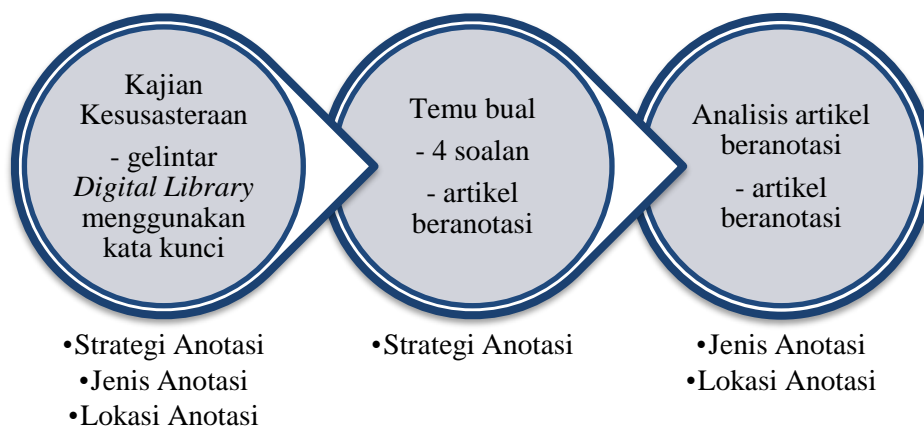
Kajian Kesusasteraan

- gelintar *Digital Library* menggunakan kata kunci

Temu bual

- 4 soalan

- artikel beranotasi

Analisis artikel beranotasi

- artikel beranotasi

•Strategi Anotasi
•Jenis Anotasi
•Lokasi Anotasi

•Strategi Anotasi

•Jenis Anotasi
•Lokasi Anotasi